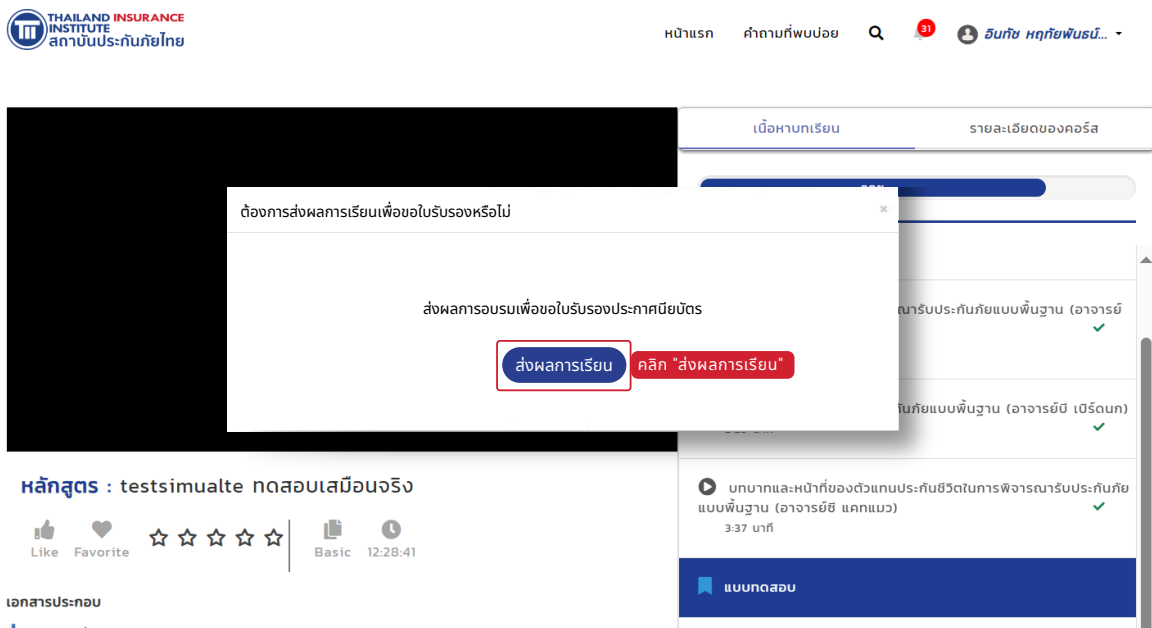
THAILAND INSURANCE INSTITUTE
สถาบันประกันภัยไทย

หน้าแรก
คำถามที่พบบ่อย
31
อินทัช หฤทัยพันธ์...

เนื้อหาบทเรียน
รายละเอียดของคอร์ส

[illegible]%

ต้องการส่งผลการเรียนเพื่อขอใบรับรองหรือไม่
×

ส่งผลการอบรมเพื่อขอใบรับรองประกาศนียบัตร

ส่งผลการเรียน
คลิก "ส่งผลการเรียน"

ณารับประกันภัยแบบพื้นฐาน (อาจารย์

กันภัยแบบพื้นฐาน (อาจารย์บี เบิร์ดนก)

บทบาทและหน้าที่ของตัวแทนประกันชีวิตในการพิจารณารับประกันภัยแบบพื้นฐาน (อาจารย์ซี แคทแมว)
3:37 นาที

แบบทดสอบ

หลักสูตร : testsimualte ทดสอบเสมือนจริง

Like
Favorite
Basic
12:28:41

เอกสารประกอบ